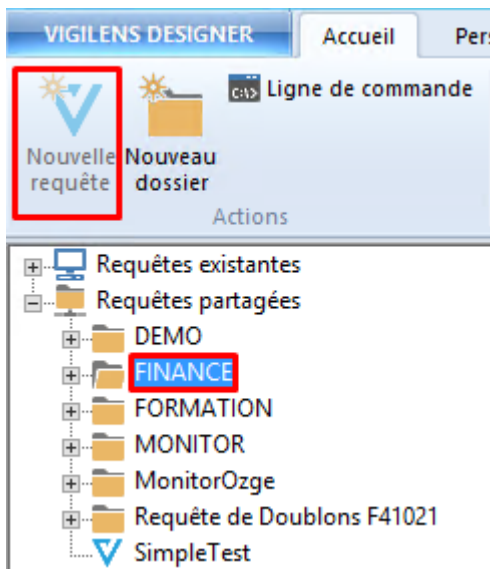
VIGILENS DESIGNER
Accueil
Pers

Nouvelle requête
Nouveau dossier
Ligne de commande
Actions

Requêtes existantes
Requêtes partagées
DEMO
FINANCE
FORMATION
MONITOR
MonitorOzge
Requête de Doublons F41021
SimpleTest